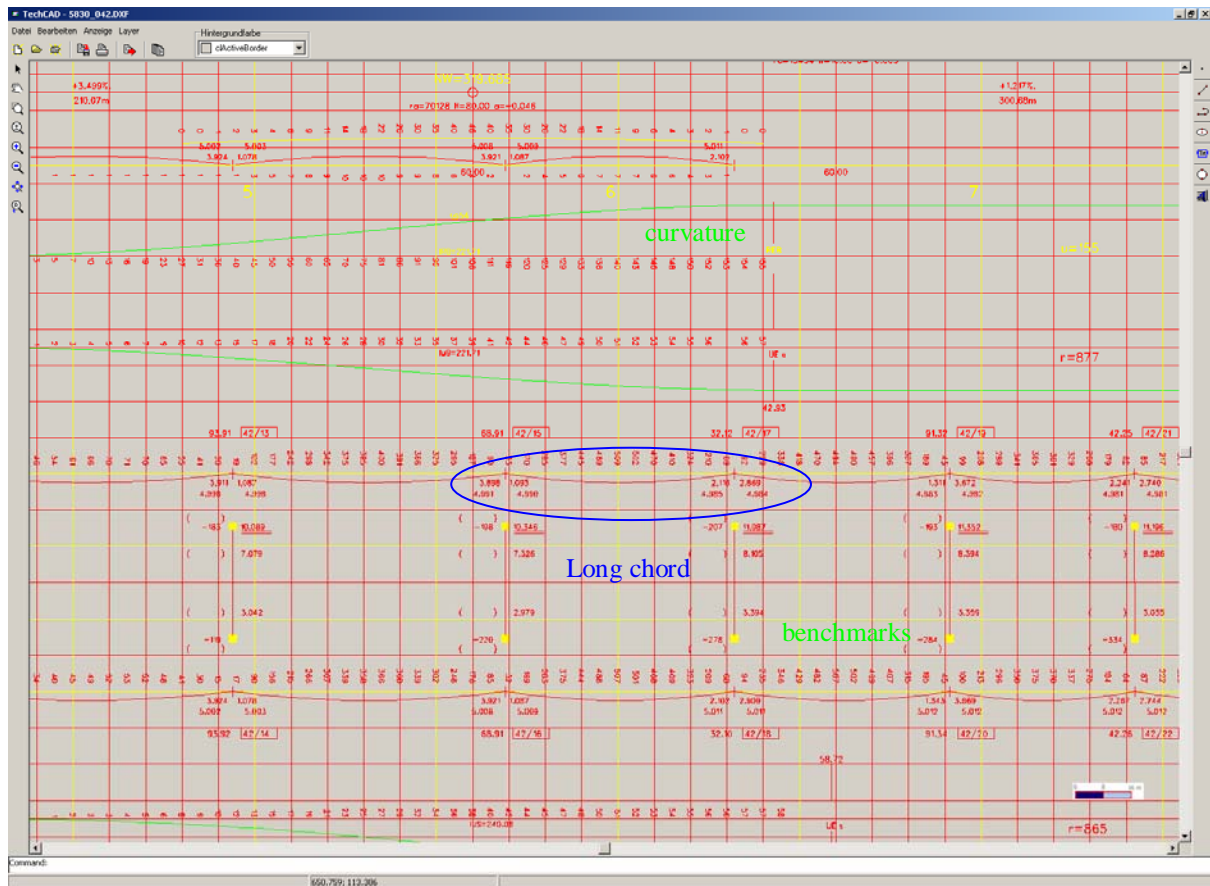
TechCAD - 5830_042.DXF

Datei Bearbeiten Anzeige Layer

Hintergrundfarbe

clActiveBorder

+3,499%
210,07m

+1,217%
300,68m

r=70128 R=80,00 a=0,046

5,007 5,003
3,924 1,078

5,008 5,009
3,921 1,087

5,011
2,107

60,00

60,00

5

6

7

curvature

u=155

MB=271,1

r=877

UE

42,83

93,91 42/13

68,91 42/15

32,12 42/17

91,32 42/19

42,25 42/21

3,911 1,087
4,998 4,998

3,898 1,093
4,991 4,990

2,116 2,869
4,985 4,984

1,311 3,672
4,983 4,982

2,241 2,740
4,981 4,981

-183 10,089

-188 10,346

-207 11,087

-193 11,352

-180 11,196

7,079

7,326

8,105

8,394

8,286

Long chord

3,042

2,979

3,394

3,359

3,055

benchmarks

-119

-226

-278

-284

-334

3,924 1,078
5,007 5,003

3,921 1,087
5,008 5,009

2,107 2,909
5,011 5,010

1,543 3,569
5,012 5,012

2,287 2,744
5,012 5,012

93,92 42/14

68,91 42/16

32,10 42/18

91,34 42/20

42,26 42/22

58,72

GS=240,08

UE

r=865

Command:

650,759; 112,306